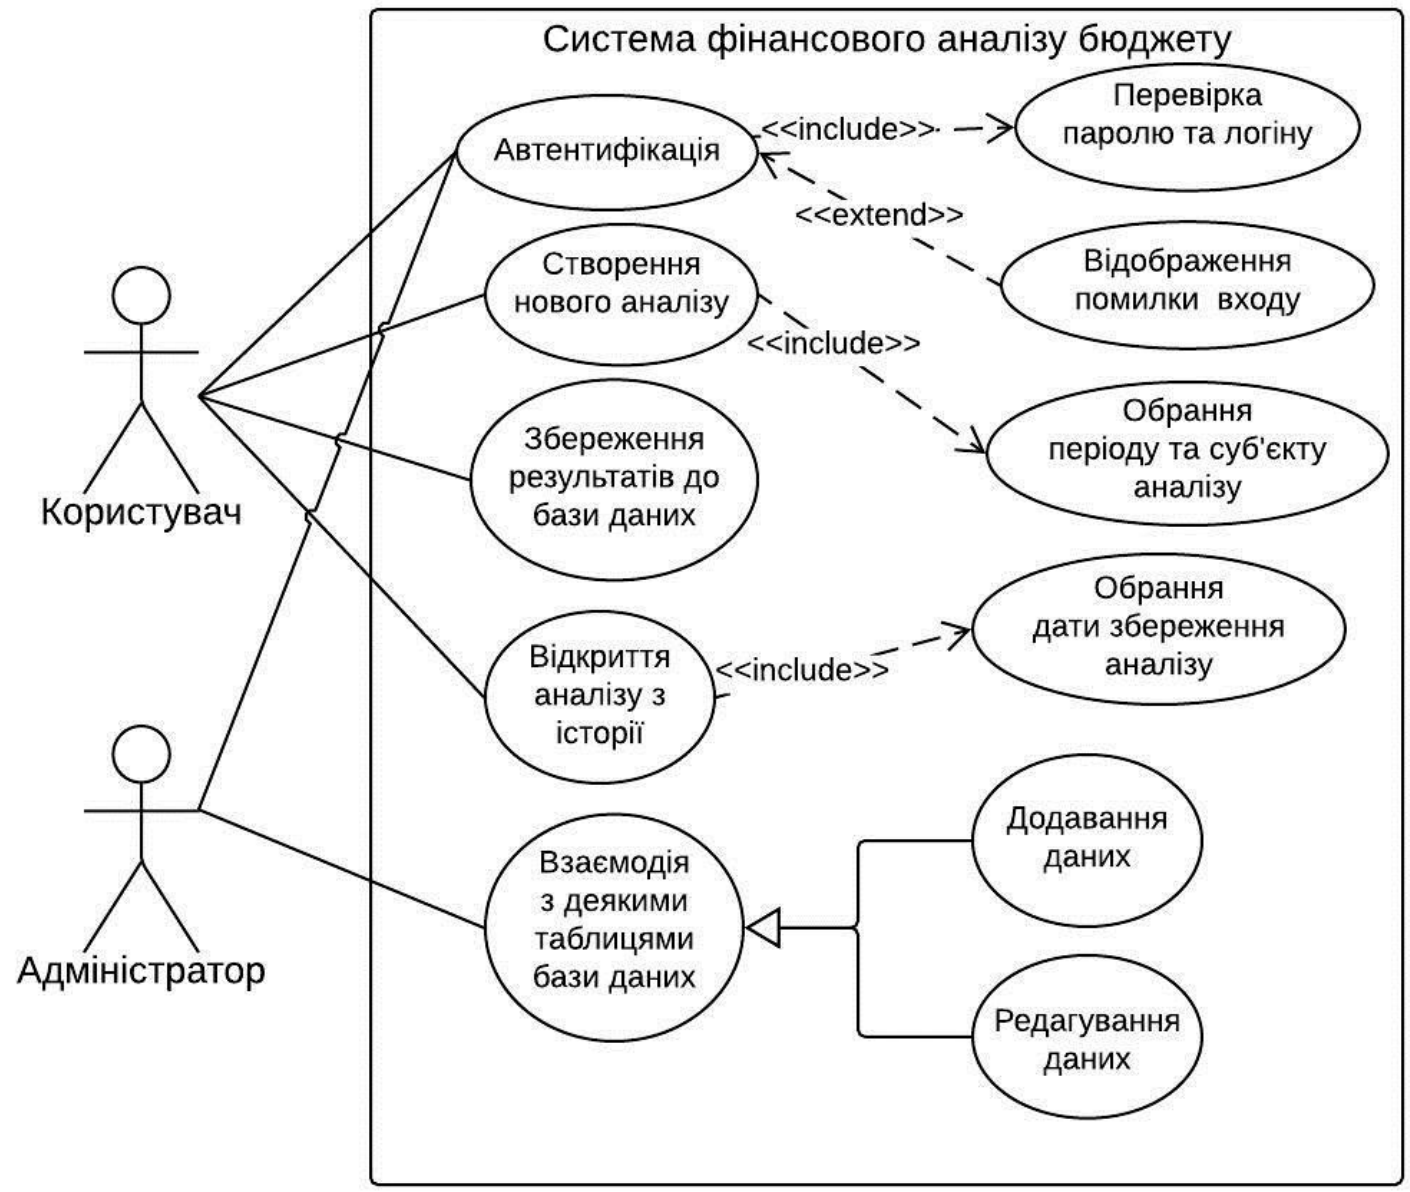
Система фінансового аналізу бюджету

Автентифікація

<<include>>

Перевірка паролю та логіну

<<extend>>

Відображення помилки входу

Створення нового аналізу

<<include>>

Обрання періоду та суб'єкту аналізу

Збереження результатів до бази даних

Користувач

Відкриття аналізу з історії

<<include>>

Обрання дати збереження аналізу

Взаємодія з деякими таблицями бази даних

Додавання даних

Редагування даних

Адміністратор